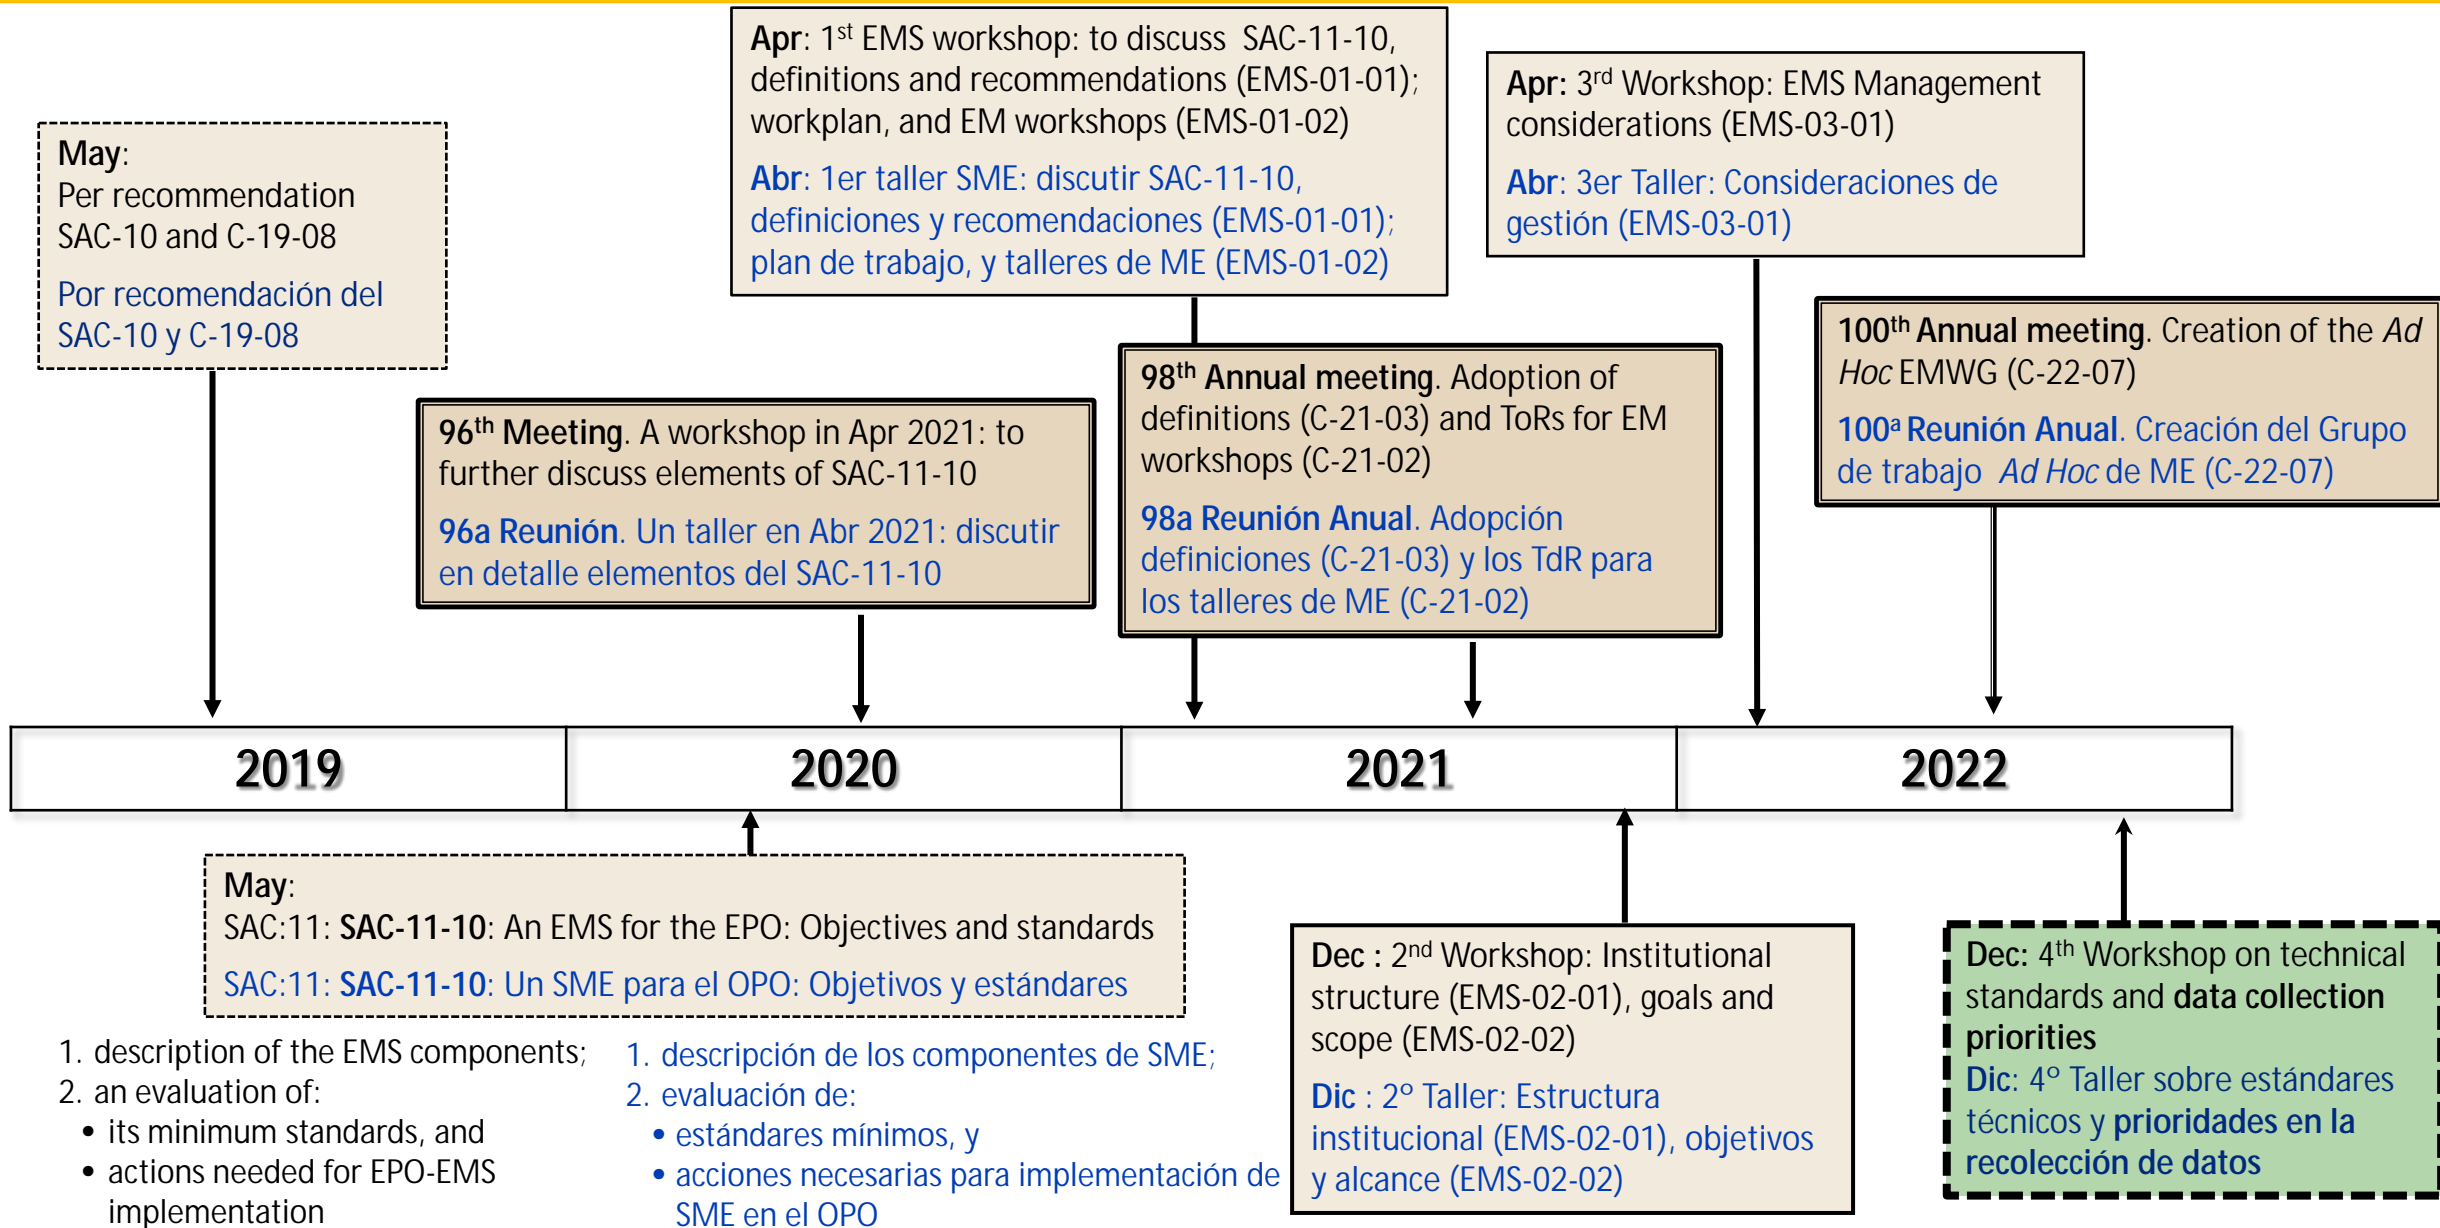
May:
Per recommendation SAC-10 and C-19-08

Por recomendación del SAC-10 y C-19-08

Apr: 1$^{st}$ EMS workshop: to discuss SAC-11-10, definitions and recommendations (EMS-01-01); workplan, and EM workshops (EMS-01-02)

Abr: 1er taller SME: discutir SAC-11-10, definiciones y recomendaciones (EMS-01-01); plan de trabajo, y talleres de ME (EMS-01-02)

Apr: 3$^{rd}$ Workshop: EMS Management considerations (EMS-03-01)

Abr: 3er Taller: Consideraciones de gestión (EMS-03-01)

96$^{th}$ Meeting. A workshop in Apr 2021: to further discuss elements of SAC-11-10

96a Reunión. Un taller en Abr 2021: discutir en detalle elementos del SAC-11-10

98$^{th}$ Annual meeting. Adoption of definitions (C-21-03) and ToRs for EM workshops (C-21-02)

98a Reunión Anual. Adopción definiciones (C-21-03) y los TdR para los talleres de ME (C-21-02)

100$^{th}$ Annual meeting. Creation of the Ad Hoc EMWG (C-22-07)

100$^{a}$ Reunión Anual. Creación del Grupo de trabajo Ad Hoc de ME (C-22-07)

| 2019 | 2020 | 2021 | 2022 |
|---|---|---|---|

May:
SAC:11: SAC-11-10: An EMS for the EPO: Objectives and standards

SAC:11: SAC-11-10: Un SME para el OPO: Objetivos y estándares

1. description of the EMS components;
2. an evaluation of:
• its minimum standards, and
• actions needed for EPO-EMS implementation

1. descripción de los componentes de SME;
2. evaluación de:
• estándares mínimos, y
• acciones necesarias para implementación de SME en el OPO

Dec : 2$^{nd}$ Workshop: Institutional structure (EMS-02-01), goals and scope (EMS-02-02)

Dic : 2° Taller: Estructura institucional (EMS-02-01), objetivos y alcance (EMS-02-02)

Dec: 4$^{th}$ Workshop on technical standards and data collection priorities
Dic: 4° Taller sobre estándares técnicos y prioridades en la recolección de datos